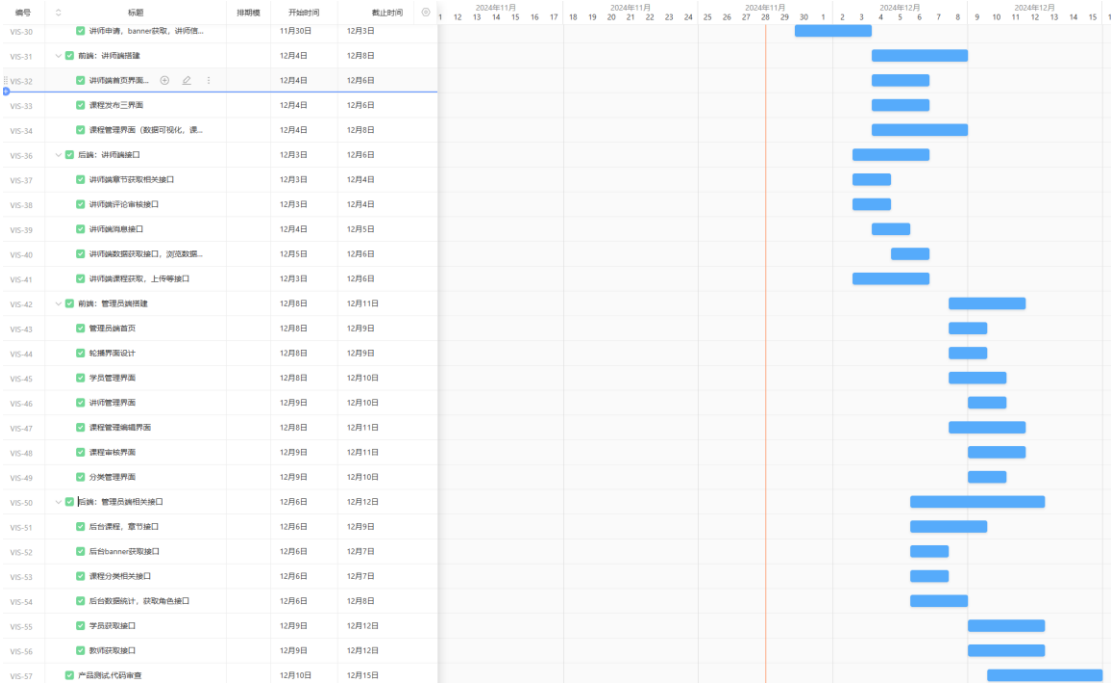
| 编号 | 标题 | 排期栏 | 开始时间 | 截止时间 |
|---|---|---|---|---|
| VIS-30 | 讲师申请，banner获取，讲师信... | | 11月30日 | 12月3日 |
| VIS-31 | 前端：讲师端搭建 | | 12月4日 | 12月8日 |
| VIS-32 | 讲师端首页界面... | | 12月4日 | 12月6日 |
| VIS-33 | 课程发布三界面 | | 12月4日 | 12月6日 |
| VIS-34 | 课程管理界面（数据可视化，课... | | 12月4日 | 12月8日 |
| VIS-36 | 后端：讲师端接口 | | 12月3日 | 12月6日 |
| VIS-37 | 讲师端章节获取相关接口 | | 12月3日 | 12月4日 |
| VIS-38 | 讲师端评论审核接口 | | 12月3日 | 12月4日 |
| VIS-39 | 讲师端消息接口 | | 12月4日 | 12月5日 |
| VIS-40 | 讲师端数据获取接口，浏览数据... | | 12月5日 | 12月6日 |
| VIS-41 | 讲师端课程获取，上传等接口 | | 12月3日 | 12月6日 |
| VIS-42 | 前端：管理员端搭建 | | 12月8日 | 12月11日 |
| VIS-43 | 管理员端首页 | | 12月8日 | 12月9日 |
| VIS-44 | 轮播界面设计 | | 12月8日 | 12月9日 |
| VIS-45 | 学员管理界面 | | 12月8日 | 12月10日 |
| VIS-46 | 讲师管理界面 | | 12月9日 | 12月10日 |
| VIS-47 | 课程管理编辑界面 | | 12月8日 | 12月11日 |
| VIS-48 | 课程审核界面 | | 12月9日 | 12月11日 |
| VIS-49 | 分类管理界面 | | 12月9日 | 12月10日 |
| VIS-50 | 后端：管理员端相关接口 | | 12月6日 | 12月12日 |
| VIS-51 | 后台课程，章节接口 | | 12月6日 | 12月9日 |
| VIS-52 | 后台banner获取接口 | | 12月6日 | 12月7日 |
| VIS-53 | 课程分类相关接口 | | 12月6日 | 12月7日 |
| VIS-54 | 后台数据统计，获取角色接口 | | 12月6日 | 12月8日 |
| VIS-55 | 学员获取接口 | | 12月9日 | 12月12日 |
| VIS-56 | 教师获取接口 | | 12月9日 | 12月12日 |
| VIS-57 | 产品测试,代码审查 | | 12月10日 | 12月15日 |

2024年11月 2024年11月 2024年11月 2024年12月 2024年12月
1 12 13 14 15 16 17 18 19 20 21 22 23 24 25 26 27 28 29 30 1 2 3 4 5 6 7 8 9 10 11 12 13 14 15